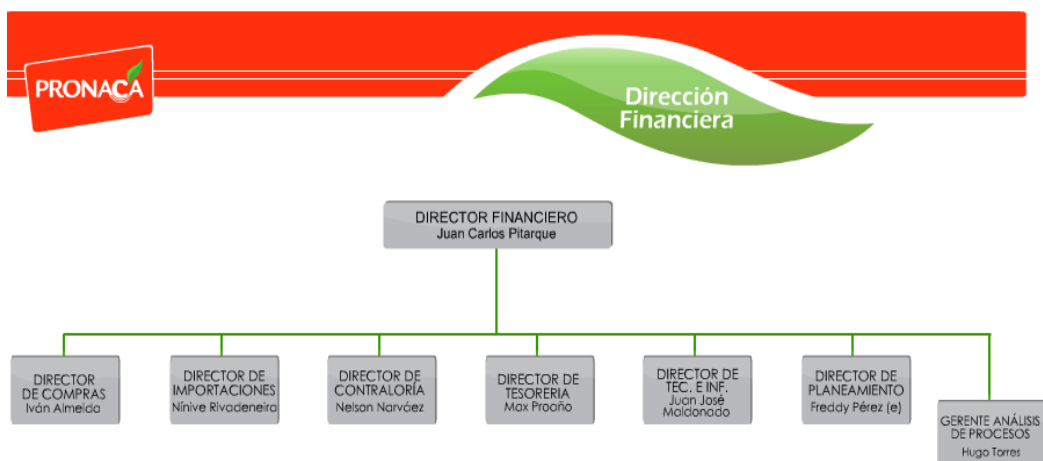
PRONACA

Dirección Financiera

DIRECTOR FINANCIERO
Juan Carlos Pitarque

DIRECTOR DE COMPRAS
Iván Almeida

DIRECTOR DE IMPORTACIONES
Nínive Rivadeneira

DIRECTOR DE CONTRALORÍA
Nelson Narváez

DIRECTOR DE TESORERÍA
Max Proaño

DIRECTOR DE TEC. E INF.
Juan José Maldonado

DIRECTOR DE PLANEAMIENTO
Freddy Pérez (e)

GERENTE ANÁLISIS DE PROCESOS
Hugo Torres